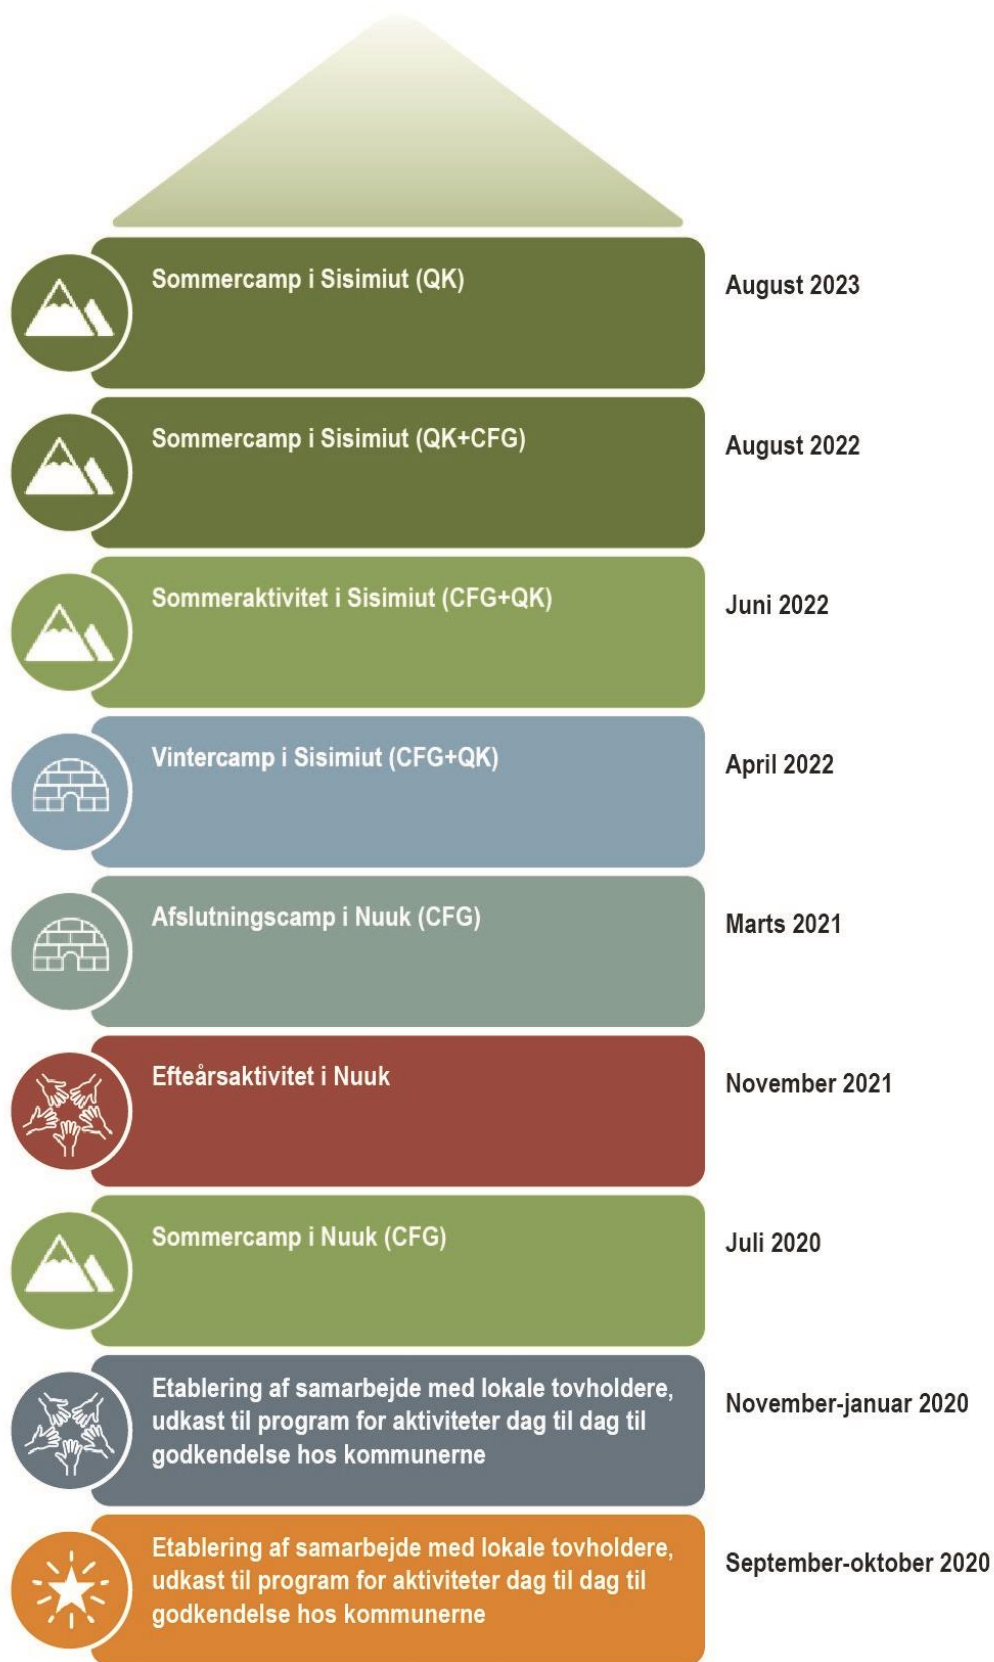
Sommercamp i Sisimiut (QK)

August 2023

Sommercamp i Sisimiut (QK+CFG)

August 2022

Sommeraktivitet i Sisimiut (CFG+QK)

Juni 2022

Vintercamp i Sisimiut (CFG+QK)

April 2022

Afslutningscamp i Nuuk (CFG)

Marts 2021

Efteårsaktivitet i Nuuk

November 2021

Sommercamp i Nuuk (CFG)

Juli 2020

Etablering af samarbejde med lokale tovholdere, udkast til program for aktiviteter dag til dag til godkendelse hos kommunerne

November-januar 2020

Etablering af samarbejde med lokale tovholdere, udkast til program for aktiviteter dag til dag til godkendelse hos kommunerne

September-oktober 2020